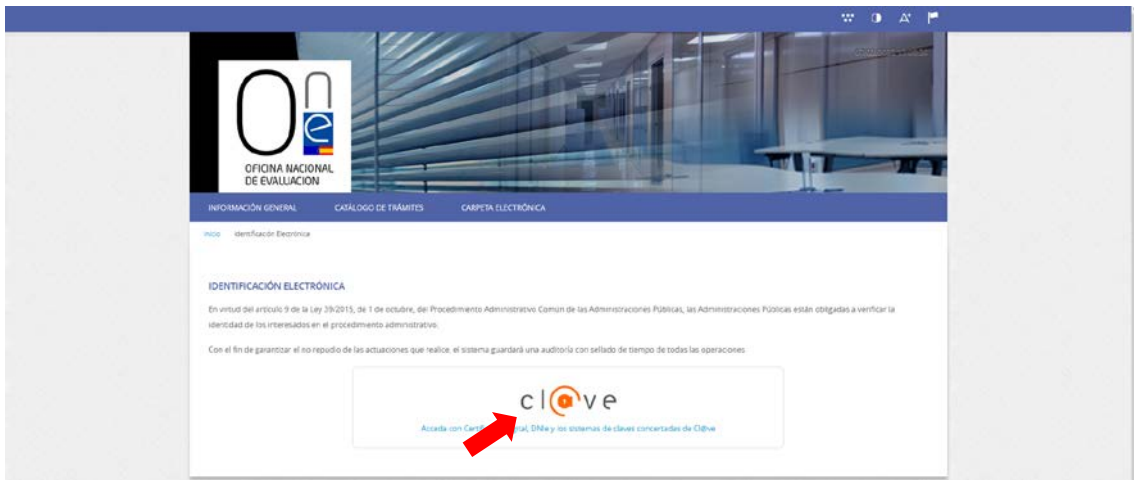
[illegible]

OFICINA NACIONAL DE EVALUACION

INFORMACIÓN GENERAL CATÁLOGO DE TRÁMITES CARPETA ELECTRÓNICA

Inicio Identificación Electrónica

IDENTIFICACIÓN ELECTRÓNICA

En virtud del artículo 9 de la Ley 39/2015, de 1 de octubre, del Procedimiento Administrativo Común de las Administraciones Públicas, las Administraciones Públicas están obligadas a verificar la identidad de los interesados en el procedimiento administrativo.

Con el fin de garantizar el no repudio de las actuaciones que realice, el sistema guardará una auditoría con sellado de tiempo de todas las operaciones

cl@ve

Acceda con Certi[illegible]ital, DNIe y los sistemas de claves concertadas de Cl@ve